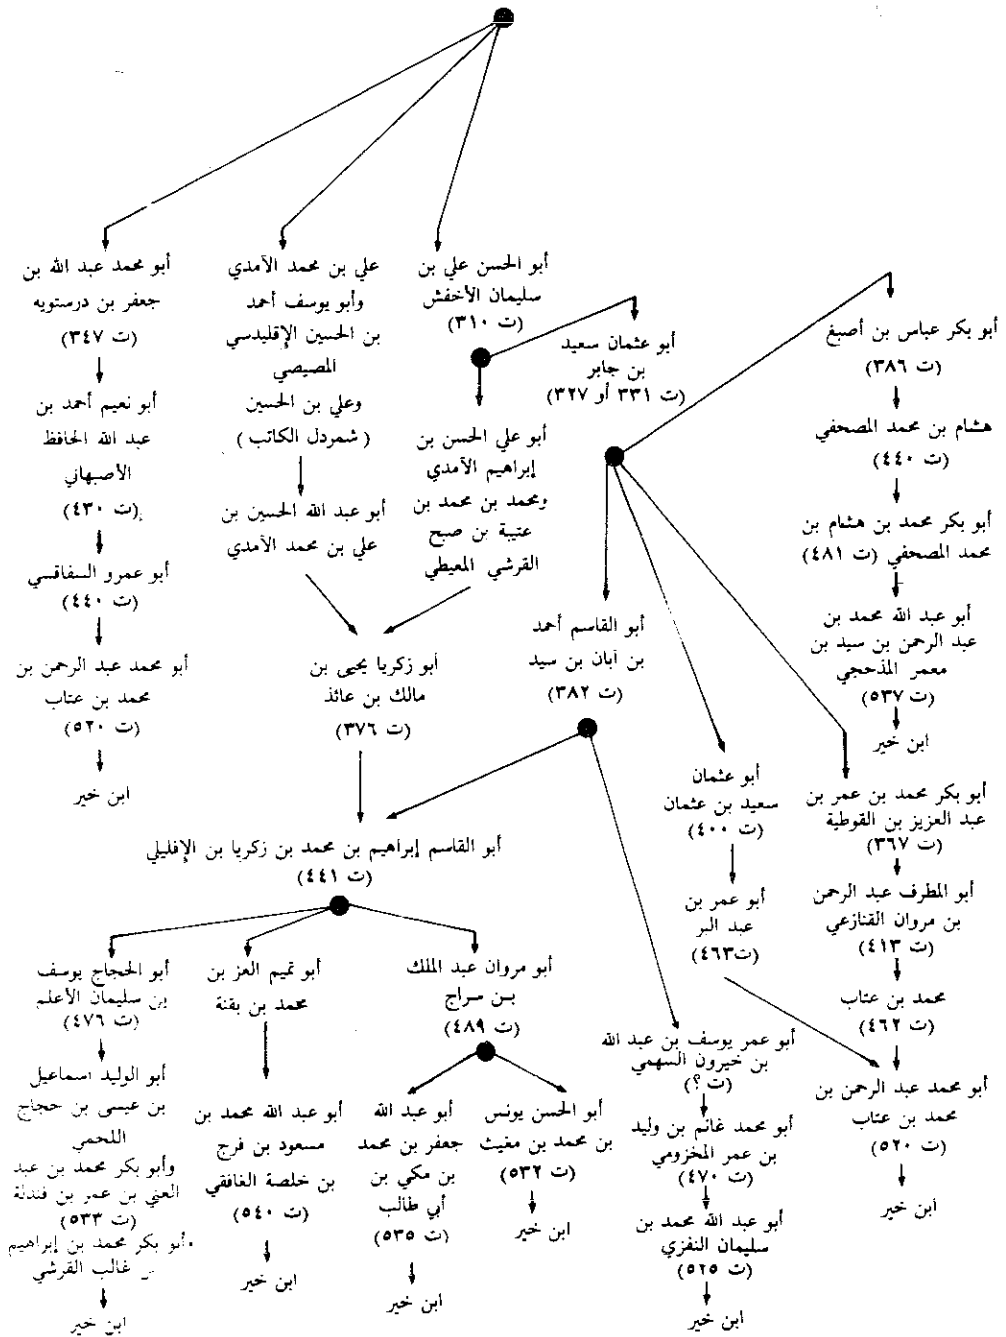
أبو محمد عبد الله بن جعفر بن درستويه
(ت ٣٤٧)

أبو نعيم أحمد بن عبد الله الحافظ الأصبهاني
(ت ٤٣٠)

أبو عمرو السفاقسي
(ت ٤٤٠)

أبو محمد عبد الرحمن بن محمد بن عتاب
(ت ٥٢٠)

ابن خير

علي بن محمد الآمدي وأبو يوسف أحمد بن الحسين الإقليدسي المصيصي وعلي بن الحسين (شمردل الكاتب)

أبو عبد الله الحسين بن علي بن محمد الآمدي

أبو الحسن علي بن سليمان الأخفش
(ت ٣١٠)

أبو عثمان سعيد بن جابر
(ت ٣٣١ أو ٣٢٧)

أبو علي الحسن بن إبراهيم الآمدي ومحمد بن محمد بن عتبة بن صبح القرشي المعيطي

أبو زكريا يحيى بن مالك بن عائذ
(ت ٣٧٦)

أبو بكر عباس بن أصبغ
(ت ٣٨٦)

هشام بن محمد المصحفي
(ت ٤٤٠)

أبو بكر محمد بن هشام بن محمد المصحفي (ت ٤٨١)

أبو عبد الله محمد بن عبد الرحمن بن سيد بن معمر المذحجي
(ت ٥٣٧)

ابن خير

أبو القاسم أحمد بن أبان بن سيد
(ت ٣٨٢)

أبو عثمان سعيد بن عثمان
(ت ٤٠٠)

أبو عمر بن عبد البر
(ت٤٦٣)

أبو بكر محمد بن عمر بن عبد العزيز بن القوطية
(ت ٣٦٧)

أبو المطرف عبد الرحمن بن مروان القنازعي
(ت ٤١٣)

محمد بن عتاب
(ت ٤٦٢)

أبو محمد عبد الرحمن بن محمد بن عتاب
(ت ٥٢٠)

ابن خير

أبو القاسم إبراهيم بن محمد بن زكريا بن الإفليلي
(ت ٤٤١)

أبو الحجاج يوسف بن سليمان الأعلم
(ت ٤٧٦)

أبو الوليد اسماعيل بن عيسى بن حجاج اللخمي وأبو بكر محمد بن عبد الغني بن عمر بن فندلة
(ت ٥٣٣)

أبو بكر محمد بن إبراهيم بن غالب القرشي

ابن خير

أبو تميم العز بن محمد بن بقنة

أبو عبد الله محمد بن مسعود بن فرج بن خلصة الغافقي
(ت ٥٤٠)

ابن خير

أبو مروان عبد الملك بن سراج
(ت ٤٨٩)

أبو عبد الله جعفر بن محمد بن مكي بن أبي طالب
(ت ٥٣٥)

ابن خير

أبو الحسن يونس بن محمد بن مغيث
(ت ٥٣٢)

ابن خير

أبو عمر يوسف بن عبد الله بن خيرون السهمي
(ت ؟)

أبو محمد غانم بن وليد بن عمر المخزومي
(ت ٤٧٠)

أبو عبد الله محمد بن سليمان النفزي
(ت ٥٢٥)

ابن خير